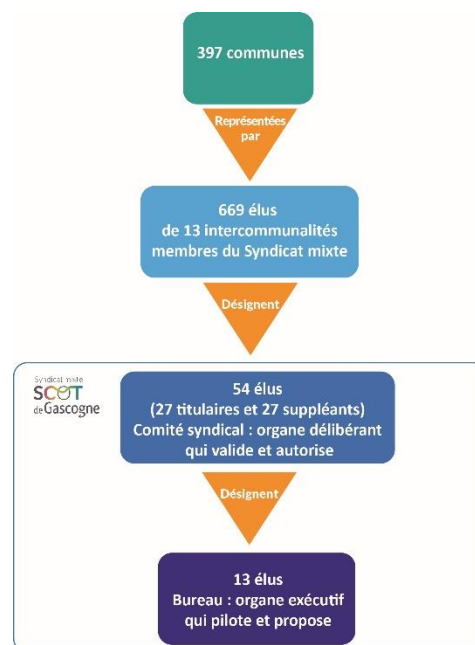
397 communes

Représentées par

669 élus
de 13 intercommunalités
membres du Syndicat mixte

Désignent

Syndicat mixte
SCOT
de Gascogne

54 élus
(27 titulaires et 27 suppléants)
Comité syndical : organe délibérant qui valide et autorise

Désignent

13 élus
Bureau : organe exécutif qui pilote et propose